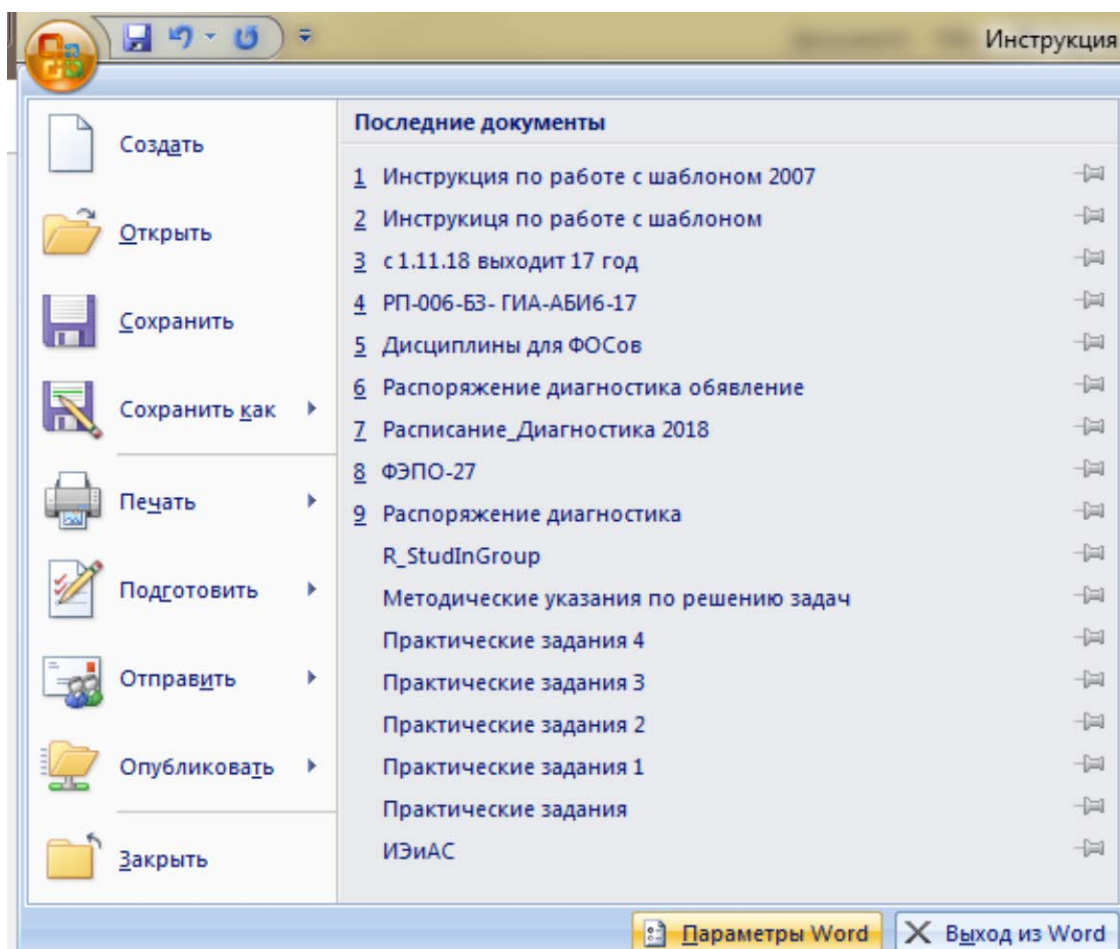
Инструкция

Создать

Открыть

Сохранить

Сохранить как

Печать

Подготовить

Отправить

Опубликовать

Закрыть

Последние документы

1 Инструкция по работе с шаблоном 2007
2 Инструкиця по работе с шаблоном
3 с 1.11.18 выходит 17 год
4 РП-006-Б3- ГИА-АБИ6-17
5 Дисциплины для ФОСов
6 Распоряжение диагностика обявление
7 Расписание_Диагностика 2018
8 ФЭПО-27
9 Распоряжение диагностика
R_StudInGroup
Методические указания по решению задач
Практические задания 4
Практические задания 3
Практические задания 2
Практические задания 1
Практические задания
ИЭиАС

Параметры Word
Выход из Word